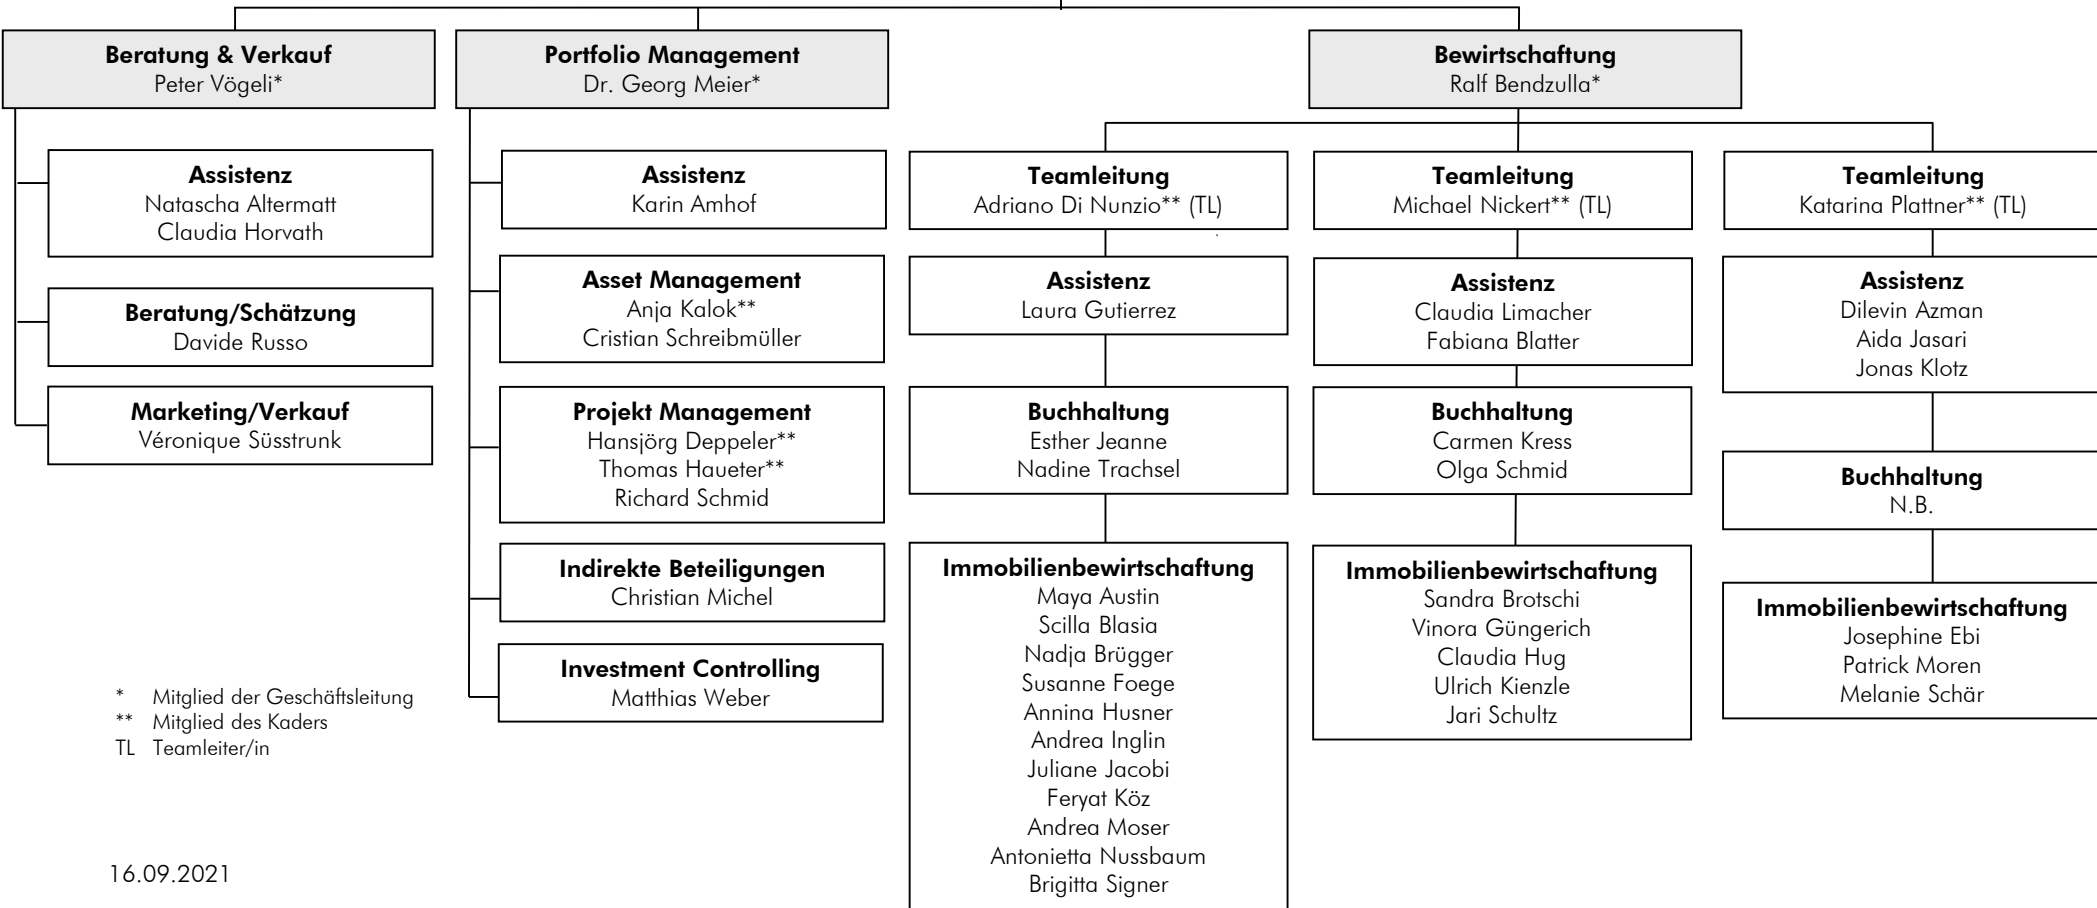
**Beratung & Verkauf**
Peter Vögeli*

**Assistenz**
Natascha Altermatt
Claudia Horvath

**Beratung/Schätzung**
Davide Russo

**Marketing/Verkauf**
Véronique Süsstrunk

**Portfolio Management**
Dr. Georg Meier*

**Assistenz**
Karin Amhof

**Asset Management**
Anja Kalok**
Cristian Schreibmüller

**Projekt Management**
Hansjörg Deppeler**
Thomas Haueter**
Richard Schmid

**Indirekte Beteiligungen**
Christian Michel

**Investment Controlling**
Matthias Weber

**Bewirtschaftung**
Ralf Bendzulla*

**Teamleitung**
Adriano Di Nunzio** (TL)

**Assistenz**
Laura Gutierrez

**Buchhaltung**
Esther Jeanne
Nadine Trachsel

**Immobilienbewirtschaftung**
Maya Austin
Scilla Blasia
Nadja Brügger
Susanne Foege
Annina Husner
Andrea Inglin
Juliane Jacobi
Feryat Köz
Andrea Moser
Antonietta Nussbaum
Brigitta Signer

**Teamleitung**
Michael Nickert** (TL)

**Assistenz**
Claudia Limacher
Fabiana Blatter

**Buchhaltung**
Carmen Kress
Olga Schmid

**Immobilienbewirtschaftung**
Sandra Brotschi
Vinora Güngerich
Claudia Hug
Ulrich Kienzle
Jari Schultz

**Teamleitung**
Katarina Plattner** (TL)

**Assistenz**
Dilevin Azman
Aida Jasari
Jonas Klotz

**Buchhaltung**
N.B.

**Immobilienbewirtschaftung**
Josephine Ebi
Patrick Moren
Melanie Schär

* Mitglied der Geschäftsleitung
** Mitglied des Kaders
TL Teamleiter/in

16.09.2021